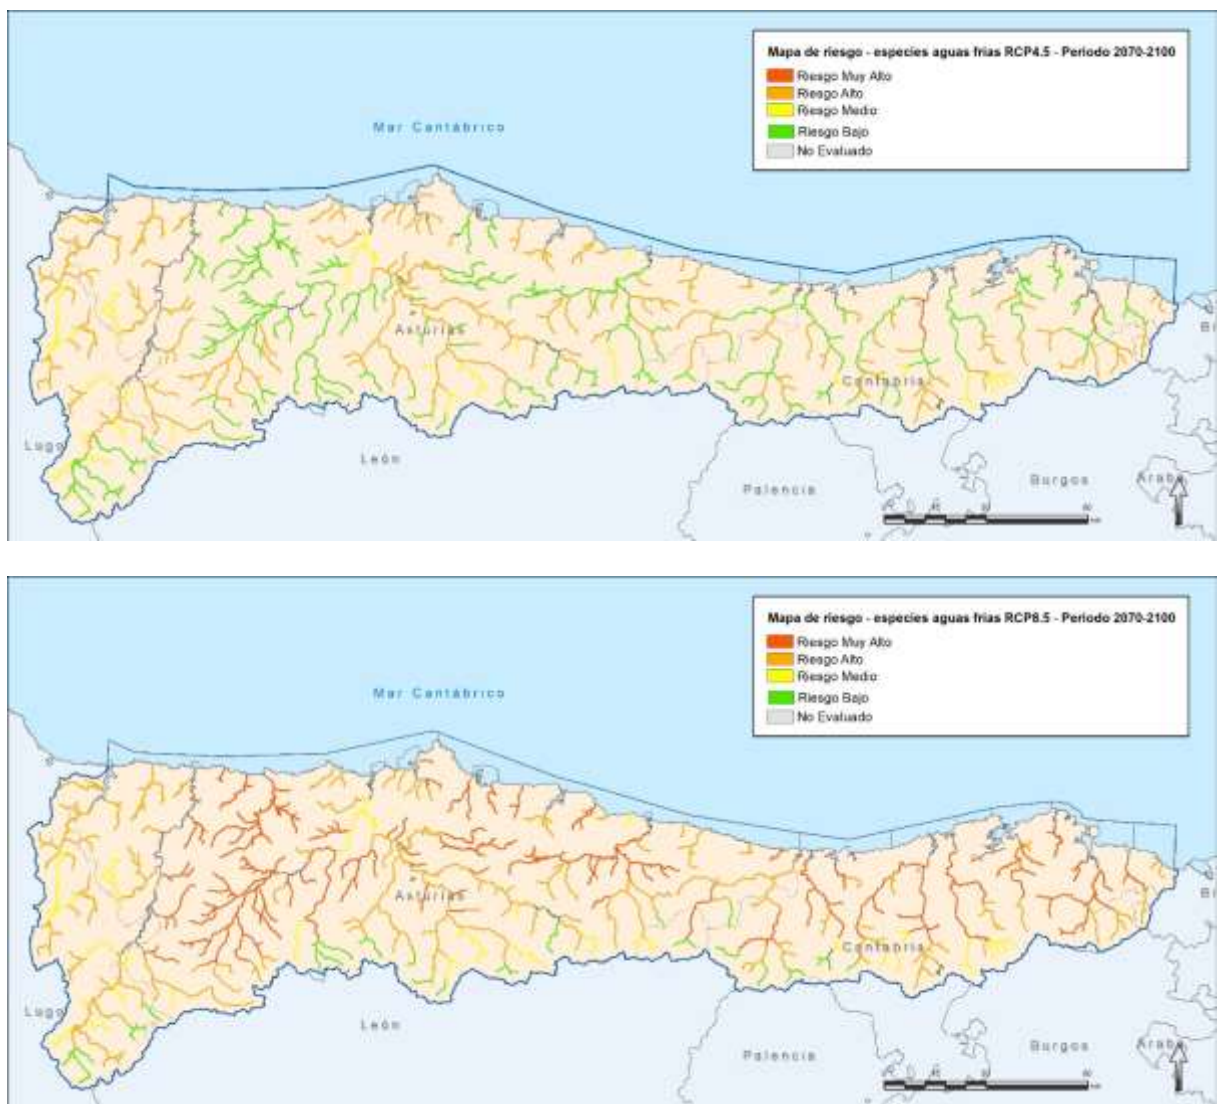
Mapa de riesgo - especies aguas frias RCP4.5 - Periodo 2070-2100
Riesgo Muy Alto
Riesgo Alto
Riesgo Medio
Riesgo Bajo
No Evaluado

Mar Cantábrico

Asturias

Cantabria

Lugo

León

Palencia

Burgos

Araba

Bi

Mapa de riesgo - especies aguas frias RCP8.5 - Periodo 2070-2100
Riesgo Muy Alto
Riesgo Alto
Riesgo Medio
Riesgo Bajo
No Evaluado

Mar Cantábrico

Asturias

Cantabria

Lugo

León

Palencia

Burgos

Araba

Bi